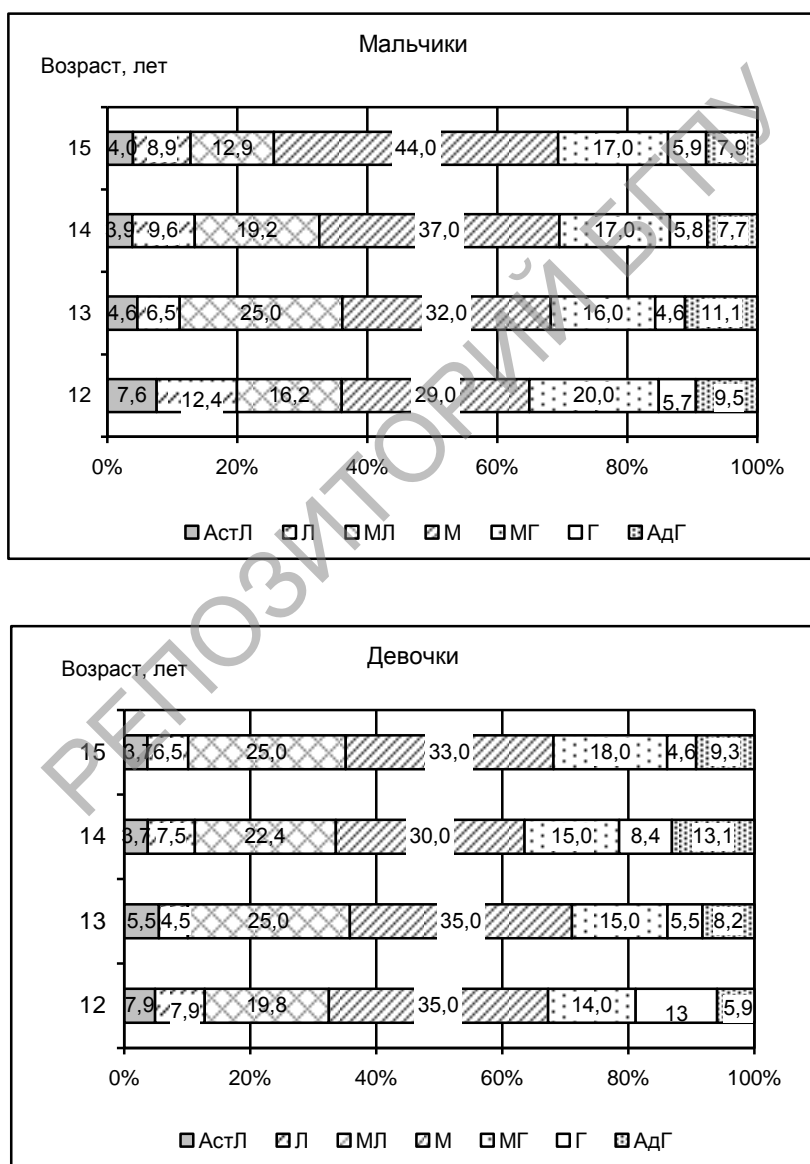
Мальчики
Возраст, лет

15 4,0 8,9 12,9 44,0 17,0 5,9 7,9
14 3,9 9,6 19,2 37,0 17,0 5,8 7,7
13 4,6 6,5 25,0 32,0 16,0 4,6 11,1
12 7,6 12,4 16,2 29,0 20,0 5,7 9,5

0% 20% 40% 60% 80% 100%

АстЛ Л МЛ М МГ Г АдГ

Девочки
Возраст, лет

15 3,7 6,5 25,0 33,0 18,0 4,6 9,3
14 3,7 7,5 22,4 30,0 15,0 8,4 13,1
13 5,5 4,5 25,0 35,0 15,0 5,5 8,2
12 7,9 7,9 19,8 35,0 14,0 13 5,9

0% 20% 40% 60% 80% 100%

АстЛ Л МЛ М МГ Г АдГ

РЕПОЗИТОРИЙ БГПУ